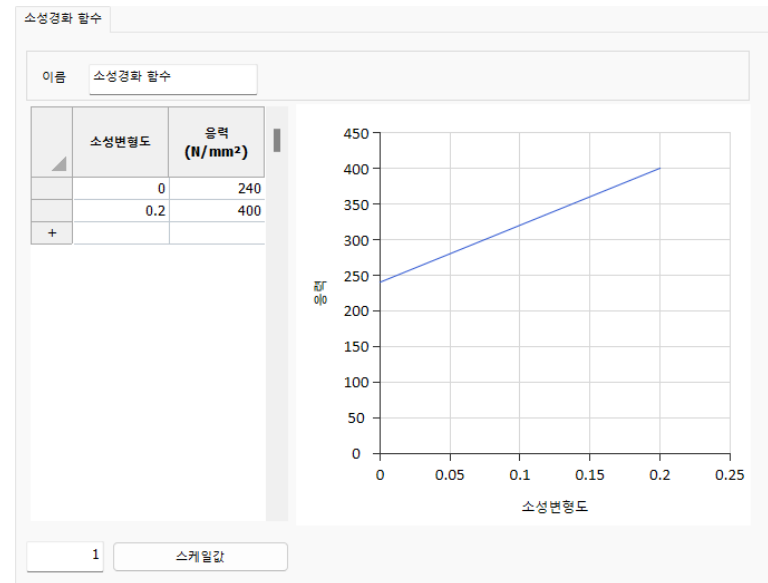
소성경화 함수

이름 소성경화 함수

| | 소성변형도 | 응력 (N/mm²) |
|---|---|---|
| | 0 | 240 |
| | 0.2 | 400 |
| + | | |

450
400
350
300
250
200
150
100
50
0

응력

0 0.05 0.1 0.15 0.2 0.25

소성변형도

1 스케일값